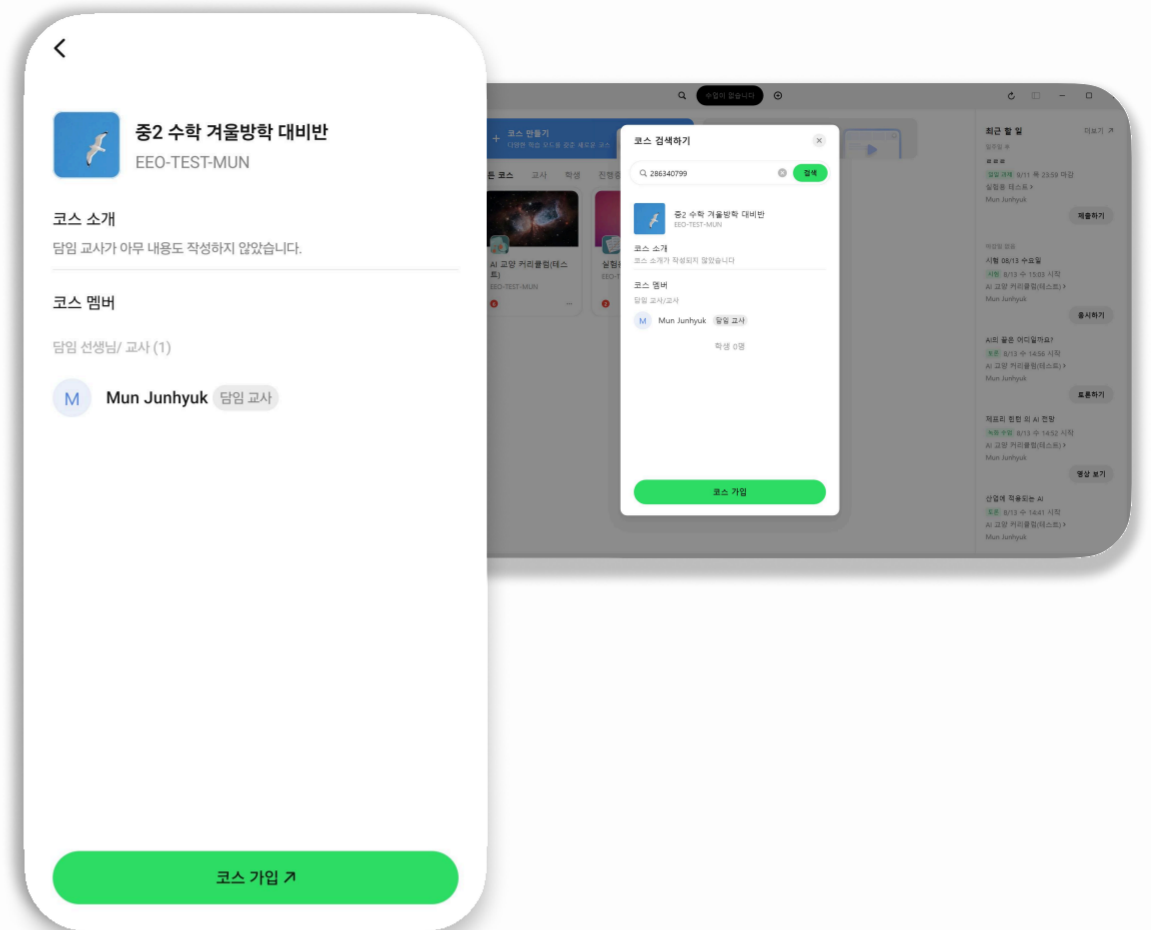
중2 수학 겨울방학 대비반
EEO-TEST-MUN

코스 소개
담임 교사가 아무 내용도 작성하지 않았습니다.

코스 멤버
담임 선생님/ 교사 (1)

M Mun Junhyuk 담임 교사

코스 가입 ↗

수업이 없습니다

코스 만들기

코스 교사 학생 진행중

AI 교양 커리큘럼(테스트)
EEO-TEST-MUN

코스 검색하기
286340799
검색

중2 수학 겨울방학 대비반
EEO-TEST-MUN

코스 소개
코스 소개가 작성되지 않았습니다

코스 멤버
담임 교사/교사
M Mun Junhyuk 담임 교사
학생 0명

코스 가입

최근 할 일
더보기 ↗
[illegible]
실험용 테스트 ›
Mun Junhyuk
제출하기

시험 08/13 수요일
시험 8/13 수 15:03 시작
AI 교양 커리큘럼(테스트) ›
Mun Junhyuk
응시하기

AI의 끝은 어디일까요?
토론 8/13 수 14:56 시작
AI 교양 커리큘럼(테스트) ›
Mun Junhyuk
토론하기

제프리 힌턴 의 AI 전망
녹화 수업 8/13 수 14:52 시작
AI 교양 커리큘럼(테스트) ›
Mun Junhyuk
영상 보기

산업에 적용되는 AI
토론 8/13 수 14:41 시작
AI 교양 커리큘럼(테스트) ›
Mun Junhyuk